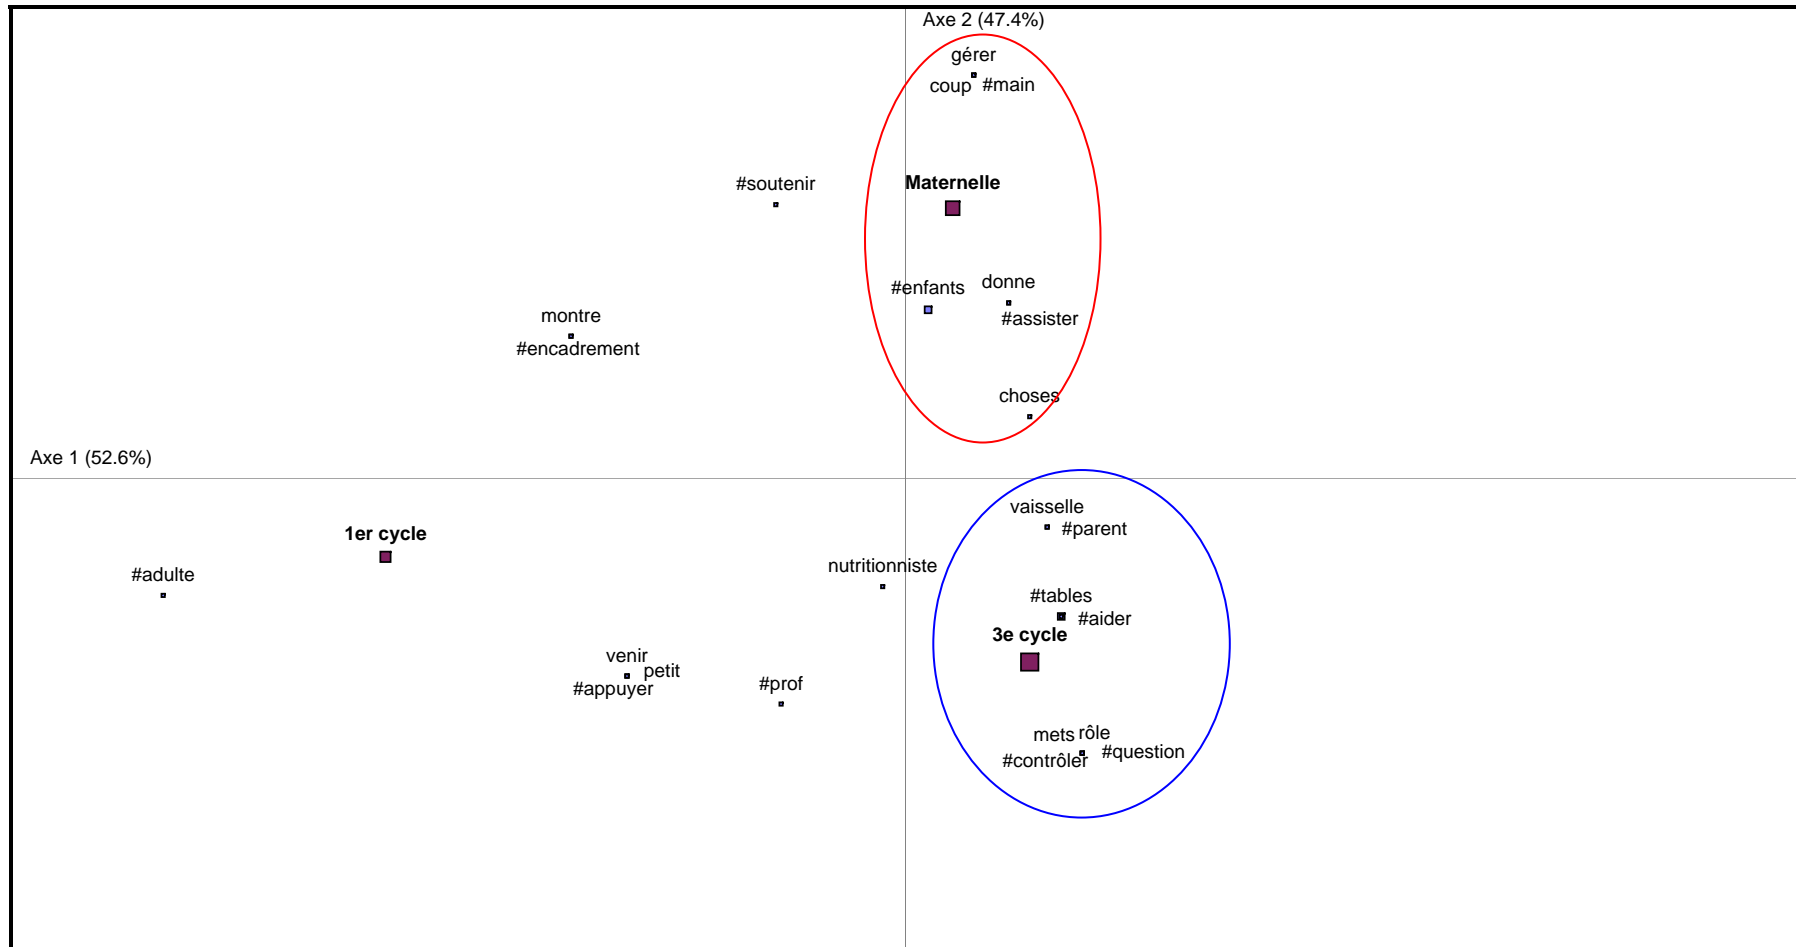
Axe 2 (47.4%)

gérer
coup #main

#soutenir

Maternelle

#enfants donne
#assister

montre
#encadrement

choses

Axe 1 (52.6%)

vaisselle
#parent

1er cycle

#adulte

nutritionniste

#tables
#aider
3e cycle

venir
petit
#appuyer

#prof

mets rôle
#contrôler #question